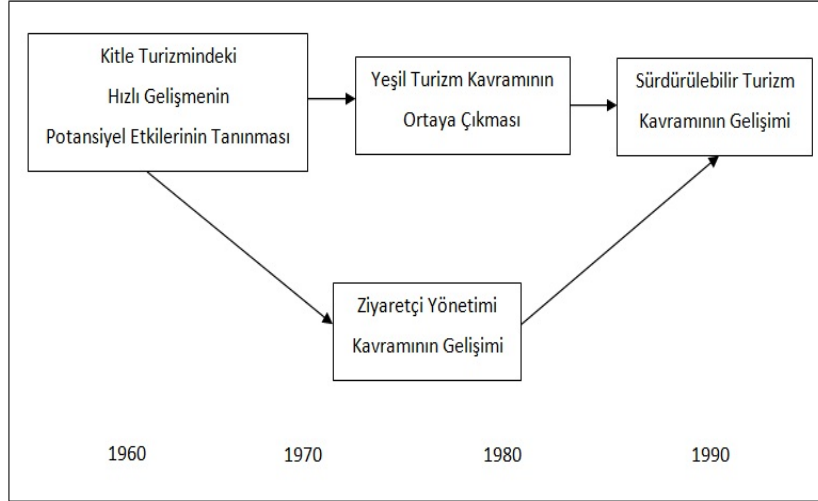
Kitle Turizmindeki
Hızlı Gelişmenin
Potansiyel Etkilerinin Tanınması

Yeşil Turizm Kavramının
Ortaya Çıkması

Sürdürülebilir Turizm
Kavramının Gelişimi

Ziyaretçi Yönetimi
Kavramının Gelişimi

1960

1970

1980

1990